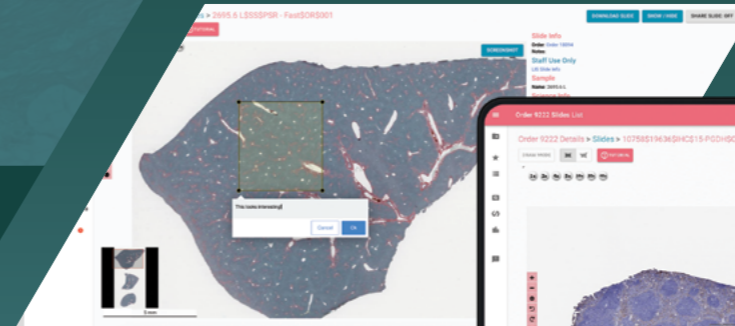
Details > 2695.6-LSSSPSR - FastSOR$001

TUTORIAL

DOWNLOAD SLIDE

SHOW / HIDE

SHARE SLIDE: OFF

SCREENSHOT

Slide Info

Order: Order 13004

Notes:

Staff Use Only

LIS Slide Info

Sample

Name: 2695.6-L

This looks interesting!

Cancel

Ok

5 mm

Order 9222 Slides List

Order 9222 Details > Slides > 10758$19636$IHC$15-PGDH$0

CLEAR MODE

TUTORIAL